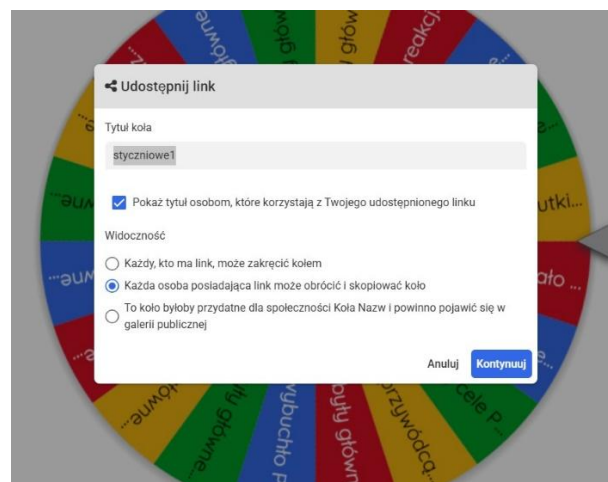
Udostępnij link

Tytuł koła

styczniowe1

Pokaż tytuł osobom, które korzystają z Twojego udostępnionego linku

Widoczność

Każdy, kto ma link, może zakręcić kołem

Każda osoba posiadająca link może obrócić i skopiować koło

To koło byłoby przydatne dla społeczności Koła Nazw i powinno pojawić się w galerii publicznej

Anuluj Kontynuuj